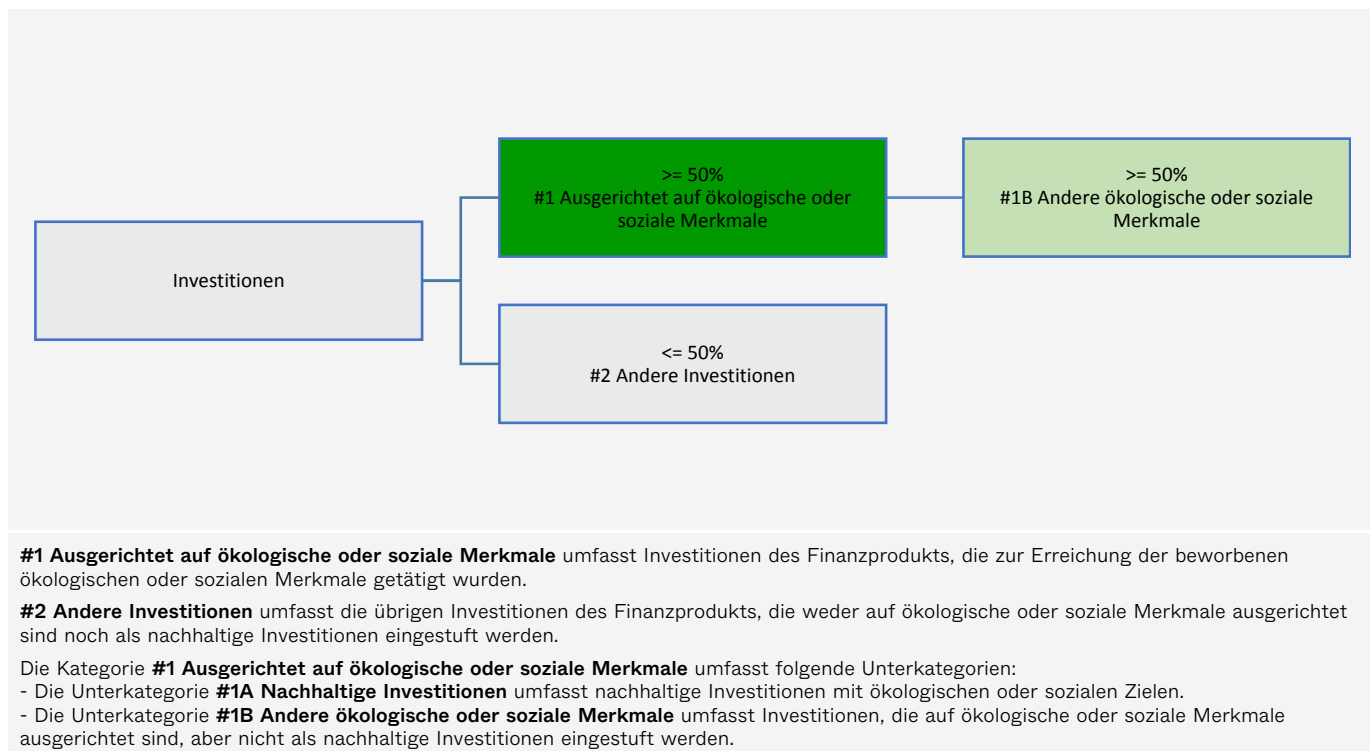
Investitionen

>= 50%
#1 Ausgerichtet auf ökologische oder soziale Merkmale

>= 50%
#1B Andere ökologische oder soziale Merkmale

<= 50%
#2 Andere Investitionen

**#1 Ausgerichtet auf ökologische oder soziale Merkmale** umfasst Investitionen des Finanzprodukts, die zur Erreichung der beworbenen ökologischen oder sozialen Merkmale getätigt wurden.

**#2 Andere Investitionen** umfasst die übrigen Investitionen des Finanzprodukts, die weder auf ökologische oder soziale Merkmale ausgerichtet sind noch als nachhaltige Investitionen eingestuft werden.

Die Kategorie **#1 Ausgerichtet auf ökologische oder soziale Merkmale** umfasst folgende Unterkategorien:
- Die Unterkategorie **#1A Nachhaltige Investitionen** umfasst nachhaltige Investitionen mit ökologischen oder sozialen Zielen.
- Die Unterkategorie **#1B Andere ökologische oder soziale Merkmale** umfasst Investitionen, die auf ökologische oder soziale Merkmale ausgerichtet sind, aber nicht als nachhaltige Investitionen eingestuft werden.